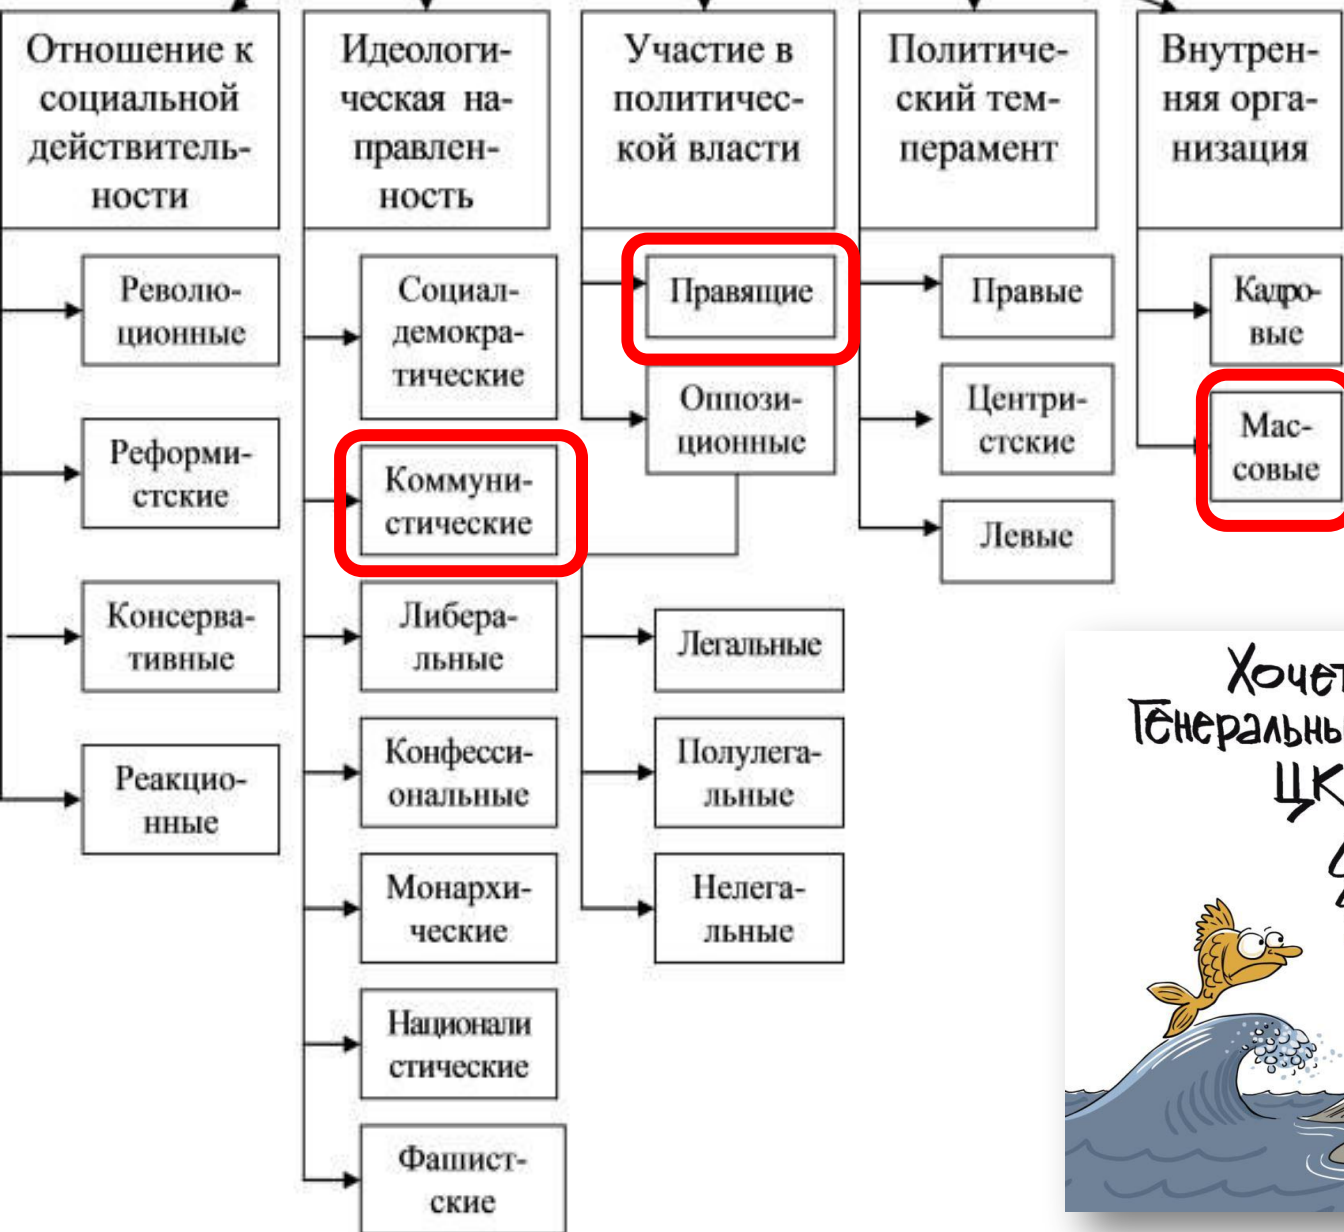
Отношение к социальной действительности

Революционные

Реформистские

Консервативные

Реакционные

Идеологическая направленность

Социал-демократические

Коммунистические

Либеральные

Конфессиональные

Монархические

Националистические

Фашистские

Участие в политической власти

Правящие

Оппозиционные

Легальные

Полулегальные

Нелегальные

Политический темперамент

Правые

Центристские

Левые

Внутренняя организация

Кадровые

Массовые

Хочет
Генеральны
ЦК